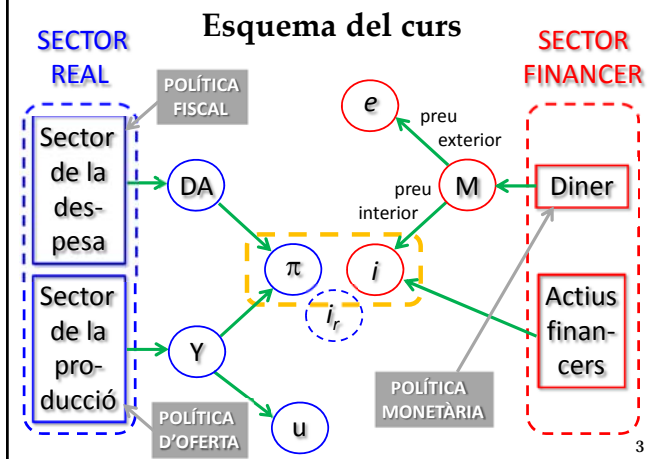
Esquema del curs

SECTOR REAL

POLÍTICA FISCAL

Sector de la despesa

Sector de la producció

POLÍTICA D'OFERTA

DA

Y

$\pi$

$i_r$

u

$e$

preu exterior

M

preu interior

$i$

SECTOR FINANCER

Diner

Actius financers

POLÍTICA MONETÀRIA

3